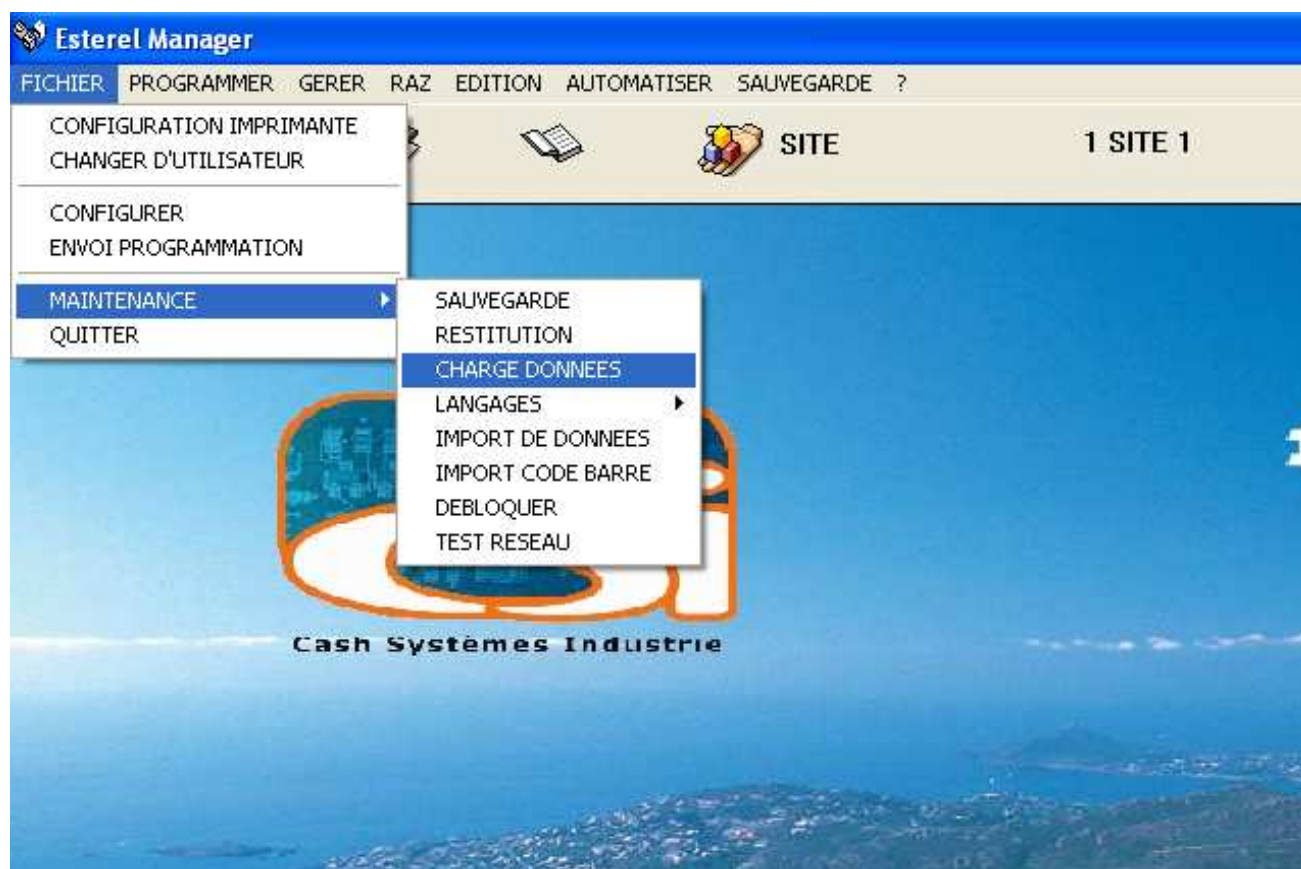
Esterel Manager

FICHIER PROGRAMMER GERER RAZ EDITION AUTOMATISER SAUVEGARDE ?

CONFIGURATION IMPRIMANTE
CHANGER D'UTILISATEUR

CONFIGURER
ENVOI PROGRAMMATION

MAINTENANCE
QUITTER

SITE

1 SITE 1

SAUVEGARDE
RESTITUTION
CHARGE DONNEES
LANGAGES
IMPORT DE DONNEES
IMPORT CODE BARRE
DEBLOQUER
TEST RESEAU

Cash Systèmes Industrie